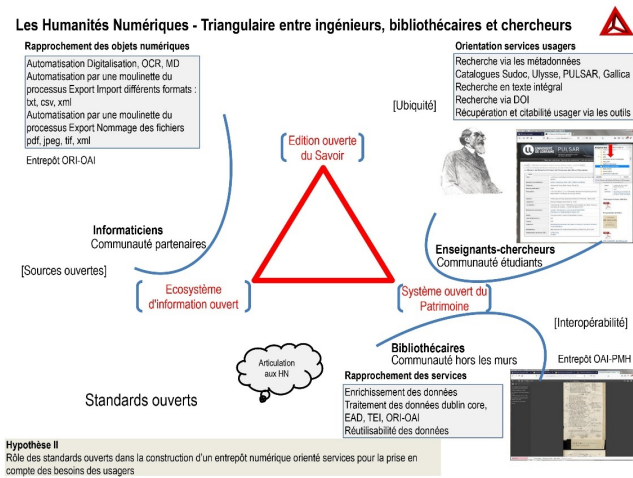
Les Humanités Numériques - Triangulaire entre ingénieurs, bibliothécaires et chercheurs

Rapprochement des objets numériques

Automatisation Digitalisation, OCR, MD
Automatisation par une moulinette du processus Export Import différents formats : txt, csv, xml
Automatisation par une moulinette du processus Export Nommage des fichiers pdf, jpeg, tif, xml

Entrepôt ORI-OAI

Orientation services usagers

Recherche via les métadonnées
Catalogues Sudoc, Ulysse, PULSAR, Gallica
Recherche en texte intégral
Recherche via DOI
Récupération et citabilité usager via les outils

[Ubiquité]

Edition ouverte du Savoir

PULSAR

Informaticiens
Communauté partenaires

[Sources ouvertes]

Enseignants-chercheurs
Communauté étudiants

Ecosystème d'information ouvert

Système ouvert du Patrimoine

[Interopérabilité]

Articulation aux HN

Bibliothécaires
Communauté hors les murs

Entrepôt OAI-PMH

Rapprochement des services

Enrichissement des données
Traitement des données dublin core, EAD, TEI, ORI-OAI
Réutilisabilité des données

Standards ouverts

Hypothèse II
Rôle des standards ouverts dans la construction d'un entrepôt numérique orienté services pour la prise en compte des besoins des usagers